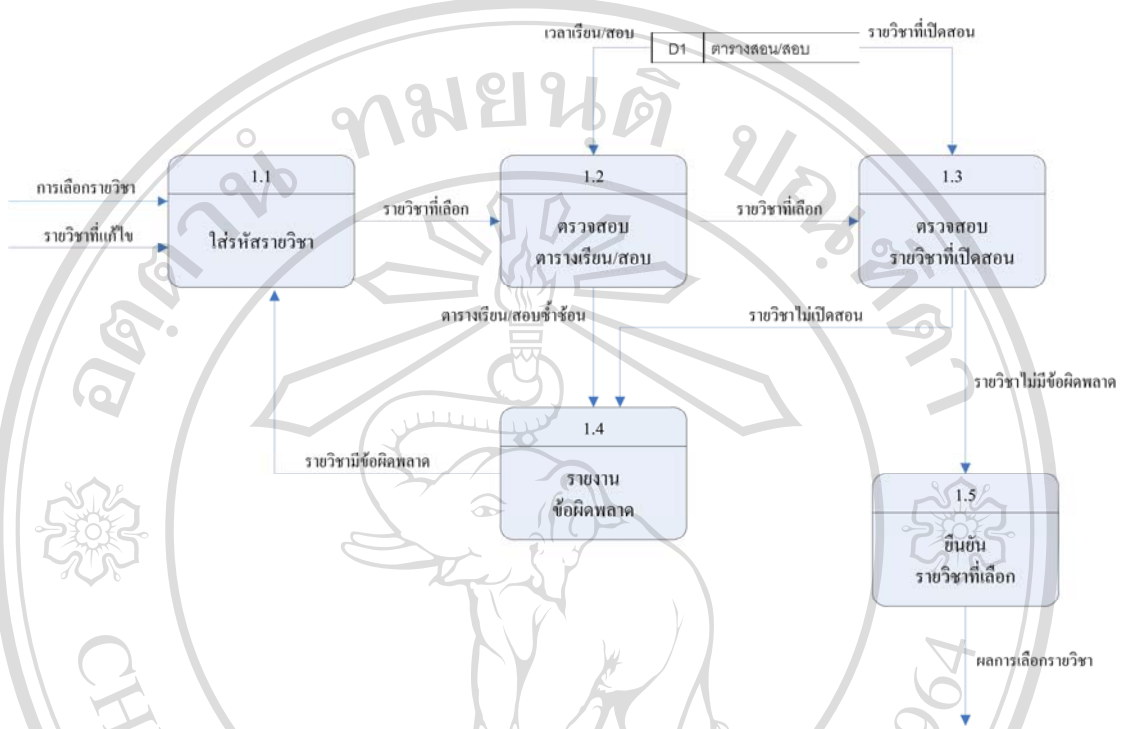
เวลาเรียน/สอบ

D1 ตารางสอน/สอบ

รายวิชาที่เปิดสอน

การเลือกรายวิชา

รายวิชาที่แก้ไข

1.1

ใส่รหัสรายวิชา

รายวิชาที่เลือก

1.2

ตรวจสอบ ตารางเรียน/สอบ

รายวิชาที่เลือก

1.3

ตรวจสอบ รายวิชาที่เปิดสอน

ตารางเรียน/สอบซ้ำซ้อน

รายวิชาไม่เปิดสอน

รายวิชาไม่มีข้อผิดพลาด

1.4

รายงาน ข้อผิดพลาด

รายวิชามีข้อผิดพลาด

1.5

ยืนยัน รายวิชาที่เลือก

ผลการเลือกรายวิชา